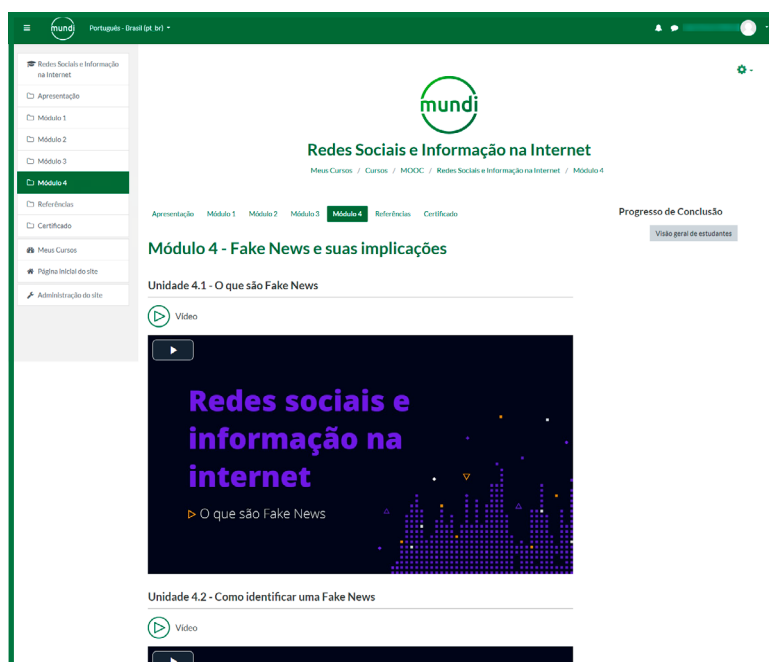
mundi Português - Brasil (pt_br)

Redes Sociais e Informação na Internet
Apresentação
Módulo 1
Módulo 2
Módulo 3
Módulo 4
Referências
Certificado
Meus Cursos
Página inicial do site
Administração do site

mundi

Redes Sociais e Informação na Internet

Meus Cursos / Cursos / MOOC / Redes Sociais e Informação na Internet / Módulo 4

Apresentação Módulo 1 Módulo 2 Módulo 3 Módulo 4 Referências Certificado

Progresso de Conclusão
Visão geral de estudantes

Módulo 4 - Fake News e suas implicações

Unidade 4.1 - O que são Fake News

Vídeo

Redes sociais e informação na internet
▷ O que são Fake News

Unidade 4.2 - Como identificar uma Fake News

Vídeo